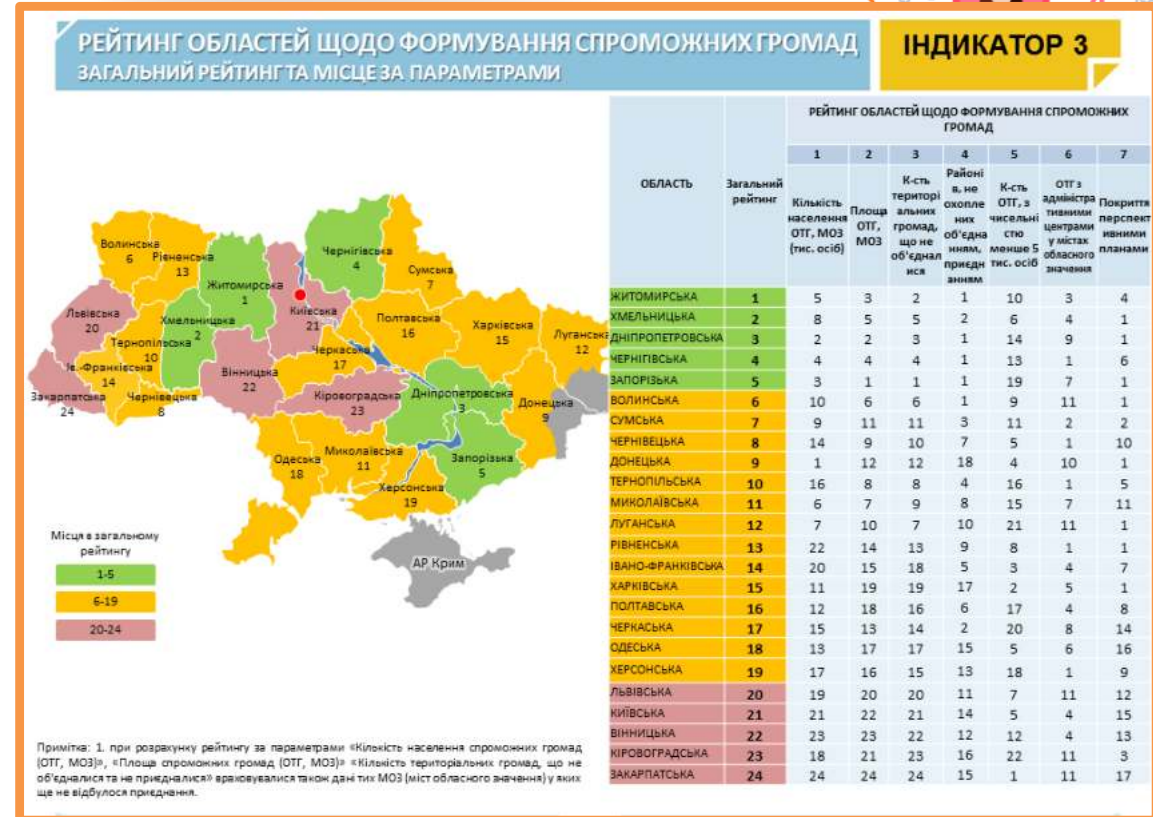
РЕЙТИНГ ОБЛАСТЕЙ ЩОДО ФОРМУВАННЯ СПРОМОЖНИХ ГРОМАД
ЗАГАЛЬНИЙ РЕЙТИНГ ТА МІСЦЕ ЗА ПАРАМЕТРАМИ

ІНДИКАТОР 3

Волинська 6
Рівненська 13
Житомирська 1
Чернігівська 4
Сумська 7
Львівська 20
Хмельницька 2
Київська 21
Полтавська 16
Харківська 15
Луганська 12
Тернопільська 10
Черкаська 17
Ів.-Франківська 14
Вінниця 22
Закарпатська 24
Чернівецька 8
Кіровоградська 23
Дніпропетровська 3
Донецька 9
Одеська 18
Миколаївська 11
Запорізька 5
Херсонська 19
АР Крим

Місця в загальному рейтингу
1-5
6-19
20-24

| ОБЛАСТЬ | Загальний рейтинг | РЕЙТИНГ ОБЛАСТЕЙ ЩОДО ФОРМУВАННЯ СПРОМОЖНИХ ГРОМАД 1 Кількість населення ОТГ, МОЗ (тис. осіб) | 2 Площа ОТГ, МОЗ | 3 К-сть територіальних громад, що не об'єднался | 4 Районів, не охоплених об'єднанням, приєднанням | 5 К-сть ОТГ, з чисельністю менше 5 тис. осіб | 6 ОТГ з адміністративними центрами у містах обласного значення | 7 Покриття перспективними планами |
|---|---|---|---|---|---|---|---|---|
| ЖИТОМИРСЬКА | 1 | 5 | 3 | 2 | 1 | 10 | 3 | 4 |
| ХМЕЛЬНИЦЬКА | 2 | 8 | 5 | 5 | 2 | 6 | 4 | 1 |
| ДНІПРОПЕТРОВСЬКА | 3 | 2 | 2 | 3 | 1 | 14 | 9 | 1 |
| ЧЕРНІГІВСЬКА | 4 | 4 | 4 | 4 | 1 | 13 | 1 | 6 |
| ЗАПОРІЗЬКА | 5 | 3 | 1 | 1 | 1 | 19 | 7 | 1 |
| ВОЛИНСЬКА | 6 | 10 | 6 | 6 | 1 | 9 | 11 | 1 |
| СУМСЬКА | 7 | 9 | 11 | 11 | 3 | 11 | 2 | 2 |
| ЧЕРНІВЕЦЬКА | 8 | 14 | 9 | 10 | 7 | 5 | 1 | 10 |
| ДОНЕЦЬКА | 9 | 1 | 12 | 12 | 18 | 4 | 10 | 1 |
| ТЕРНОПІЛЬСЬКА | 10 | 16 | 8 | 8 | 4 | 16 | 1 | 5 |
| МИКОЛАЇВСЬКА | 11 | 6 | 7 | 9 | 8 | 15 | 7 | 11 |
| ЛУГАНСЬКА | 12 | 7 | 10 | 7 | 10 | 21 | 11 | 1 |
| РІВНЕНСЬКА | 13 | 22 | 14 | 13 | 9 | 8 | 1 | 1 |
| ІВАНО-ФРАНКІВСЬКА | 14 | 20 | 15 | 18 | 5 | 3 | 4 | 7 |
| ХАРКІВСЬКА | 15 | 11 | 19 | 19 | 17 | 2 | 5 | 1 |
| ПОЛТАВСЬКА | 16 | 12 | 18 | 16 | 6 | 17 | 4 | 8 |
| ЧЕРКАСЬКА | 17 | 15 | 13 | 14 | 2 | 20 | 8 | 14 |
| ОДЕСЬКА | 18 | 13 | 17 | 17 | 15 | 5 | 6 | 16 |
| ХЕРСОНСЬКА | 19 | 17 | 16 | 15 | 13 | 18 | 1 | 9 |
| ЛЬВІВСЬКА | 20 | 19 | 20 | 20 | 11 | 7 | 11 | 12 |
| КИЇВСЬКА | 21 | 21 | 22 | 21 | 14 | 5 | 4 | 15 |
| ВІННИЦЬКА | 22 | 23 | 23 | 22 | 12 | 12 | 4 | 13 |
| КІРОВОГРАДСЬКА | 23 | 18 | 21 | 23 | 16 | 22 | 11 | 3 |
| ЗАКАРПАТСЬКА | 24 | 24 | 24 | 24 | 15 | 1 | 11 | 17 |

Примітка: 1. при розрахунку рейтингу за параметрами «Кількість населення спроможних громад (ОТГ, МОЗ)», «Площа спроможних громад (ОТГ, МОЗ)» «Кількість територіальних громад, що не об'єднялися та не приєдналися» враховувалися також дані тих МОЗ (міст обласного значення) у яких ще не відбулося приєднання.